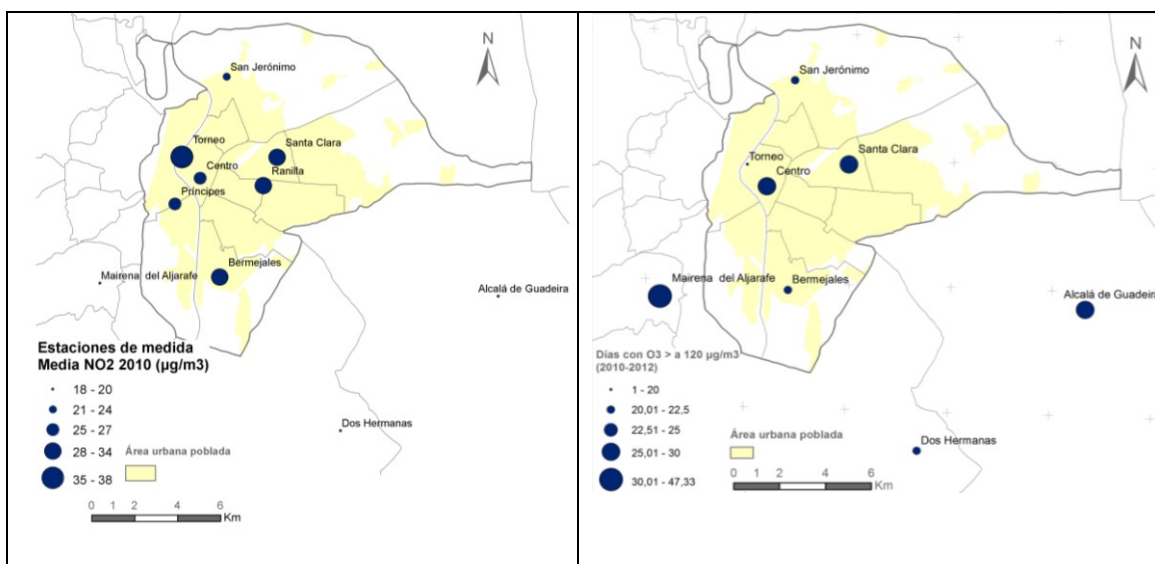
N

San Jerónimo

Torneo

Santa Clara

Centro

Ranilla

Príncipes

Bermejales

Mairena del Aljarafe

Alcalá de Guadeira

Estaciones de medida
Media NO2 2010 (µg/m3)

18 - 20
21 - 24
25 - 27
28 - 34
35 - 38

Área urbana poblada

Dos Hermanas

0 1 2 4 6
Km

N

San Jerónimo

Torneo

Centro

Santa Clara

Mairena del Aljarafe

Bermejales

Alcalá de Guadeir

Días con O3 > a 120 µg/m3
(2010-2012)

1 - 20
20,01 - 22,5
22,51 - 25
25,01 - 30
30,01 - 47,33

Área urbana poblada

Dos Hermanas

0 1 2 4 6
Km